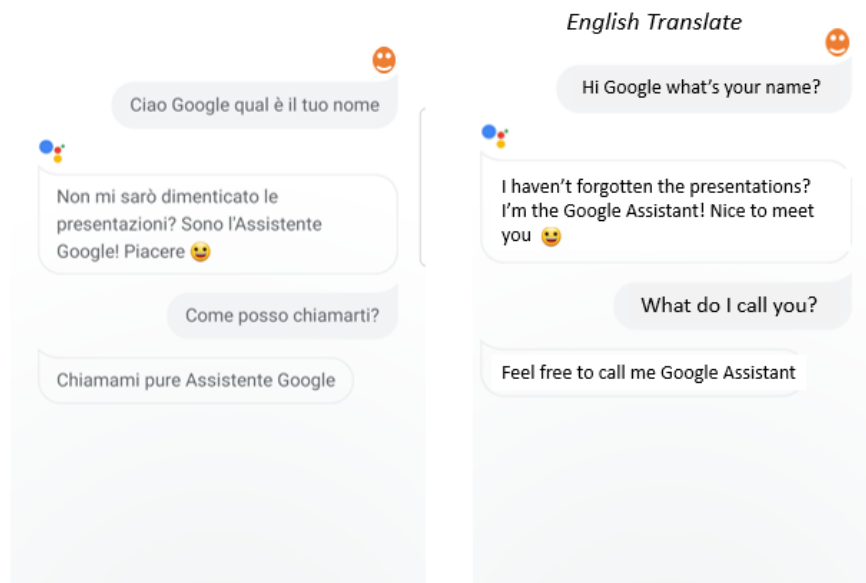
Ciao Google qual è il tuo nome

Non mi sarò dimenticato le presentazioni? Sono l'Assistente Google! Piacere 😀

Come posso chiamarti?

Chiamami pure Assistente Google

English Translate

Hi Google what's your name?

I haven't forgotten the presentations? I'm the Google Assistant! Nice to meet you 😀

What do I call you?

Feel free to call me Google Assistant